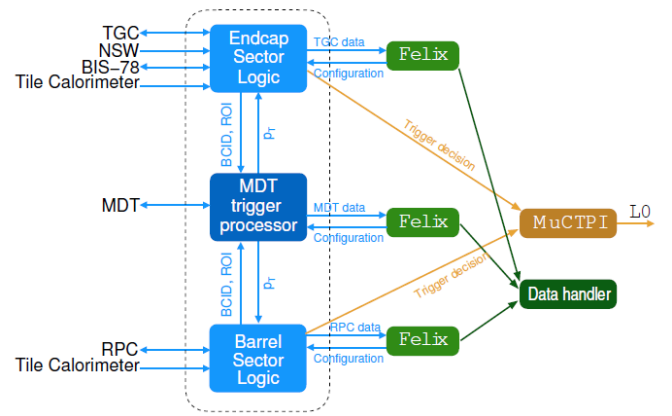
TGC
NSW
BIS-78
Tile Calorimeter
Endcap Sector Logic
TGC data
Configuration
Felix
Trigger decision
BCID, ROI
$p_T$
MDT
MDT trigger processor
MDT data
Configuration
Felix
MuCTPI
L0
Trigger decision
Data handler
BCID, ROI
$p_T$
RPC
Tile Calorimeter
Barrel Sector Logic
RPC data
Configuration
Felix